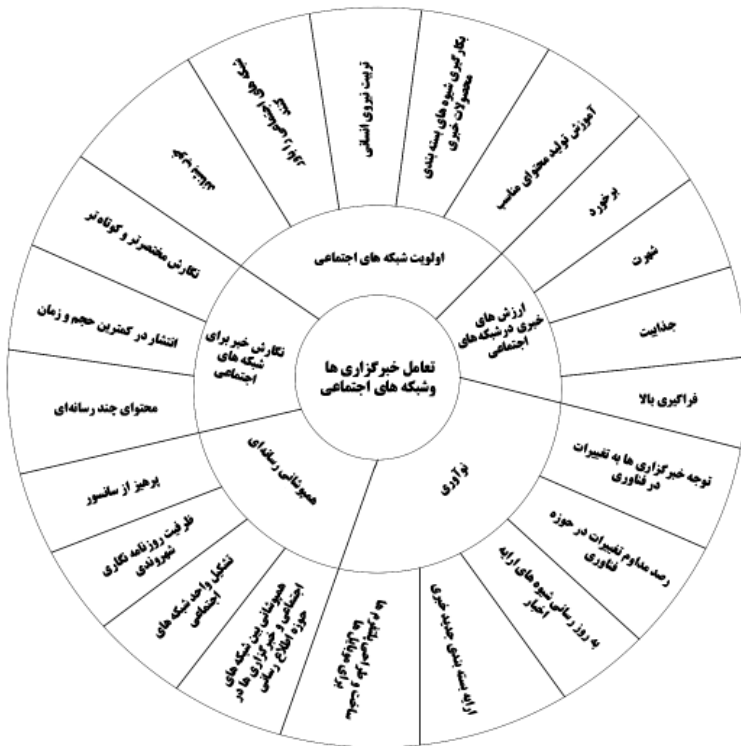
تعامل خبرگزاری ها وشبکه های اجتماعی

اولویت شبکه های اجتماعی

ارزش های خبری درشبکه های اجتماعی

نوآوری

همپوشانی رسانه‌ای

نگارش خبر برای شبکه های اجتماعی

تربیت نیروی انسانی

بکارگیری شیوه های بسته بندی محصولات خبری

آموزش تولید محتوای مناسب

برخورد

شهرت

جذابیت

فراگیری بالا

توجه خبرگزاری ها به تغییرات در فناوری

رصد مداوم تغییرات در حوزه فناوری

به روز رسانی شیوه های ارایه اخبار

ارایه بسته بندی جدید خبری

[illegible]

همپوشانی بین شبکه های اجتماعی و خبرگزاری ها در حوزه اطلاع رسانی

تشکیل واحد شبکه های اجتماعی

ظرفیت روزنامه نگاری شهروندی

پرهیز از سانسور

محتوای چند رسانه‌ای

انتشار در کمترین حجم و زمان

نگارش مختصرتر و کوتاه‌تر

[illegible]

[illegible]